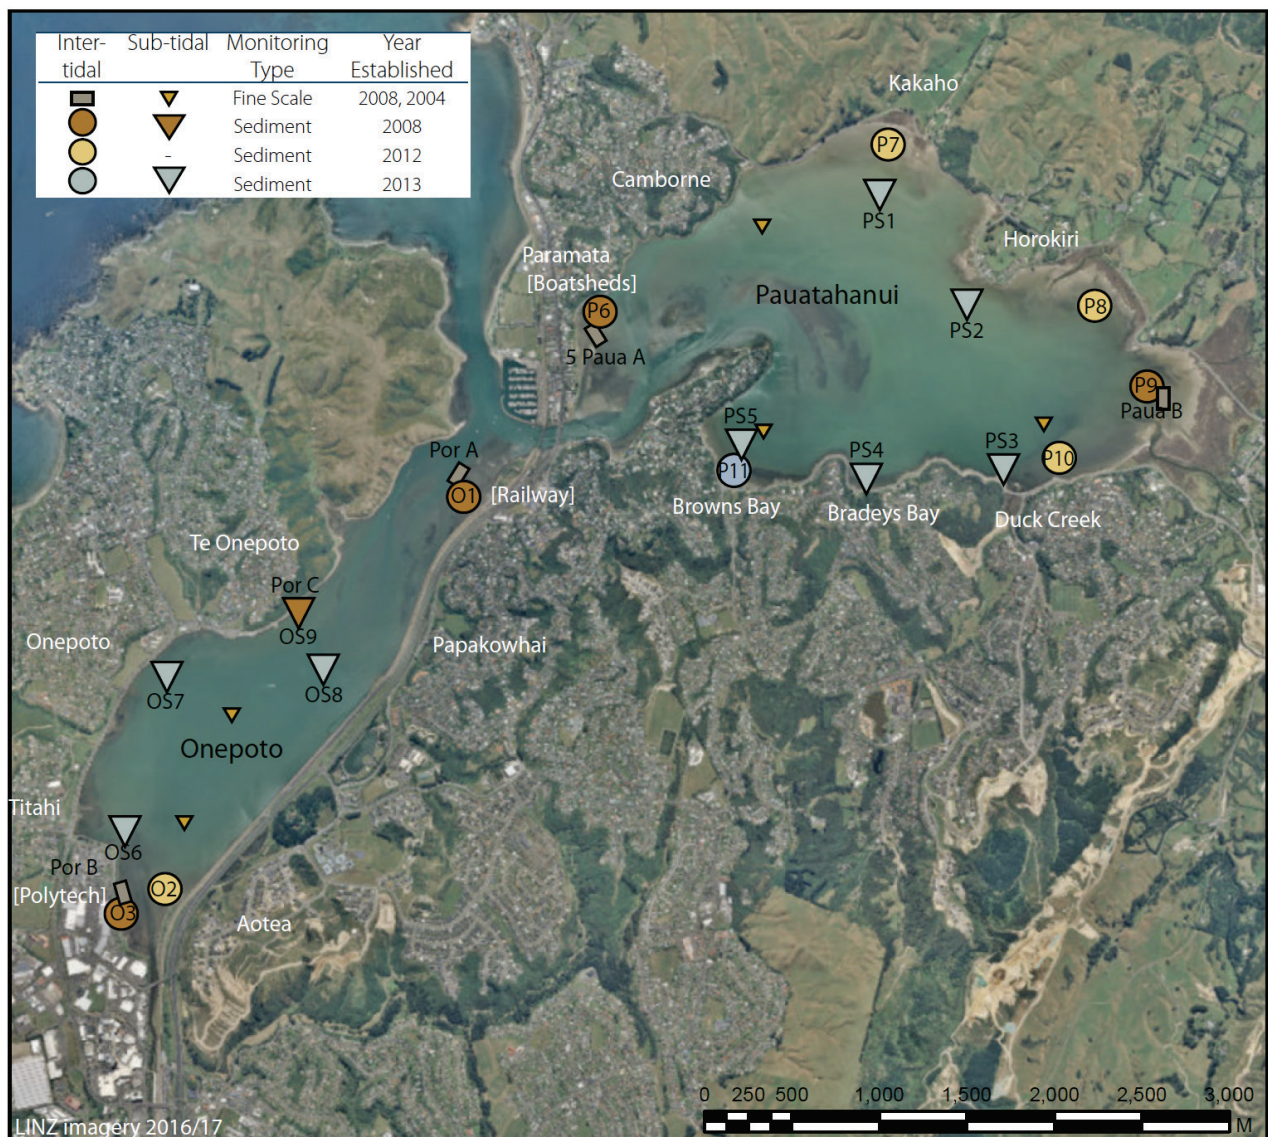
| Inter-tidal | Sub-tidal | Monitoring Type | Year Established |
|---|---|---|---|
| | | Fine Scale | 2008, 2004 |
| | | Sediment | 2008 |
| | - | Sediment | 2012 |
| | | Sediment | 2013 |

Kakaho
P7
Camborne
PS1
Horokiri
Paramata [Boatsheds]
P6
Pauatahanui
PS2
P8
5 Paua A
P9
Paua B
PS5
PS4
PS3
Por A
P11
P10
O1
[Railway]
Browns Bay
Bradeys Bay
Duck Creek
Te Onepoto
Por C
OS9
Onepoto
Papakowhai
OS7
OS8
Onepoto
Titahi
OS6
Por B
[Polytech]
O2
O3
Aotea
0 250 500 1,000 1,500 2,000 2,500 3,000
M
LINZ imagery 2016/17